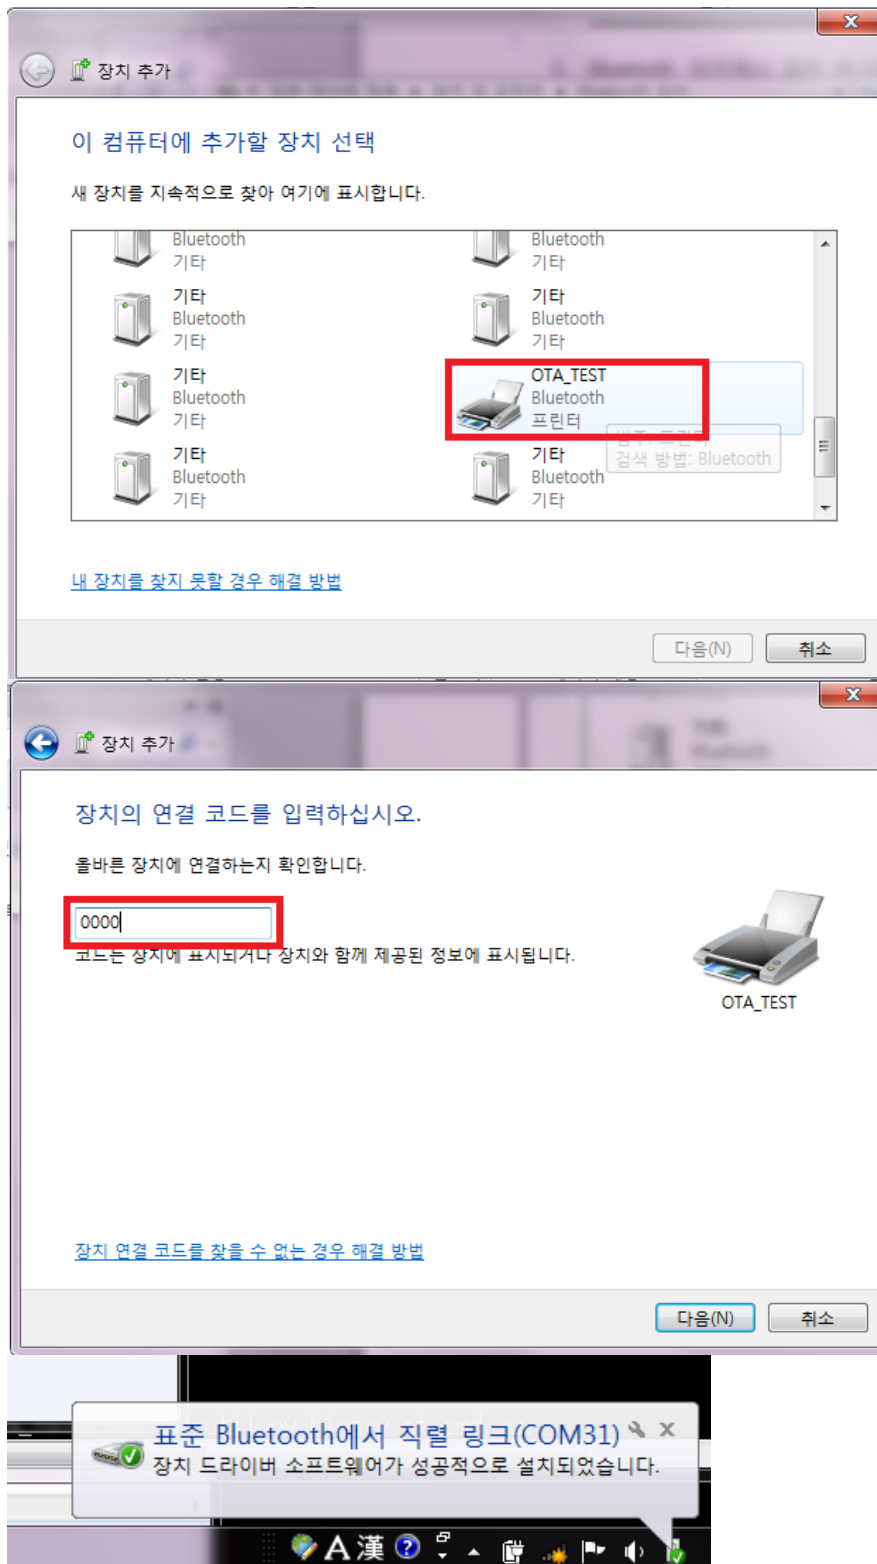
장치 추가

이 컴퓨터에 추가할 장치 선택

새 장치를 지속적으로 찾아 여기에 표시합니다.

Bluetooth
기타

Bluetooth
기타

기타
Bluetooth
기타

기타
Bluetooth
기타

기타
Bluetooth
기타

OTA_TEST
Bluetooth
프린터

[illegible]
검색 방법: Bluetooth

기타
Bluetooth
기타

기타
Bluetooth
기타

내 장치를 찾지 못할 경우 해결 방법

다음(N)
취소

장치 추가

장치의 연결 코드를 입력하십시오.

올바른 장치에 연결하는지 확인합니다.

0000

코드는 장치에 표시되거나 장치와 함께 제공된 정보에 표시됩니다.

OTA_TEST

장치 연결 코드를 찾을 수 없는 경우 해결 방법

다음(N)
취소

표준 Bluetooth에서 직렬 링크(COM31)
장치 드라이버 소프트웨어가 성공적으로 설치되었습니다.

A 漢